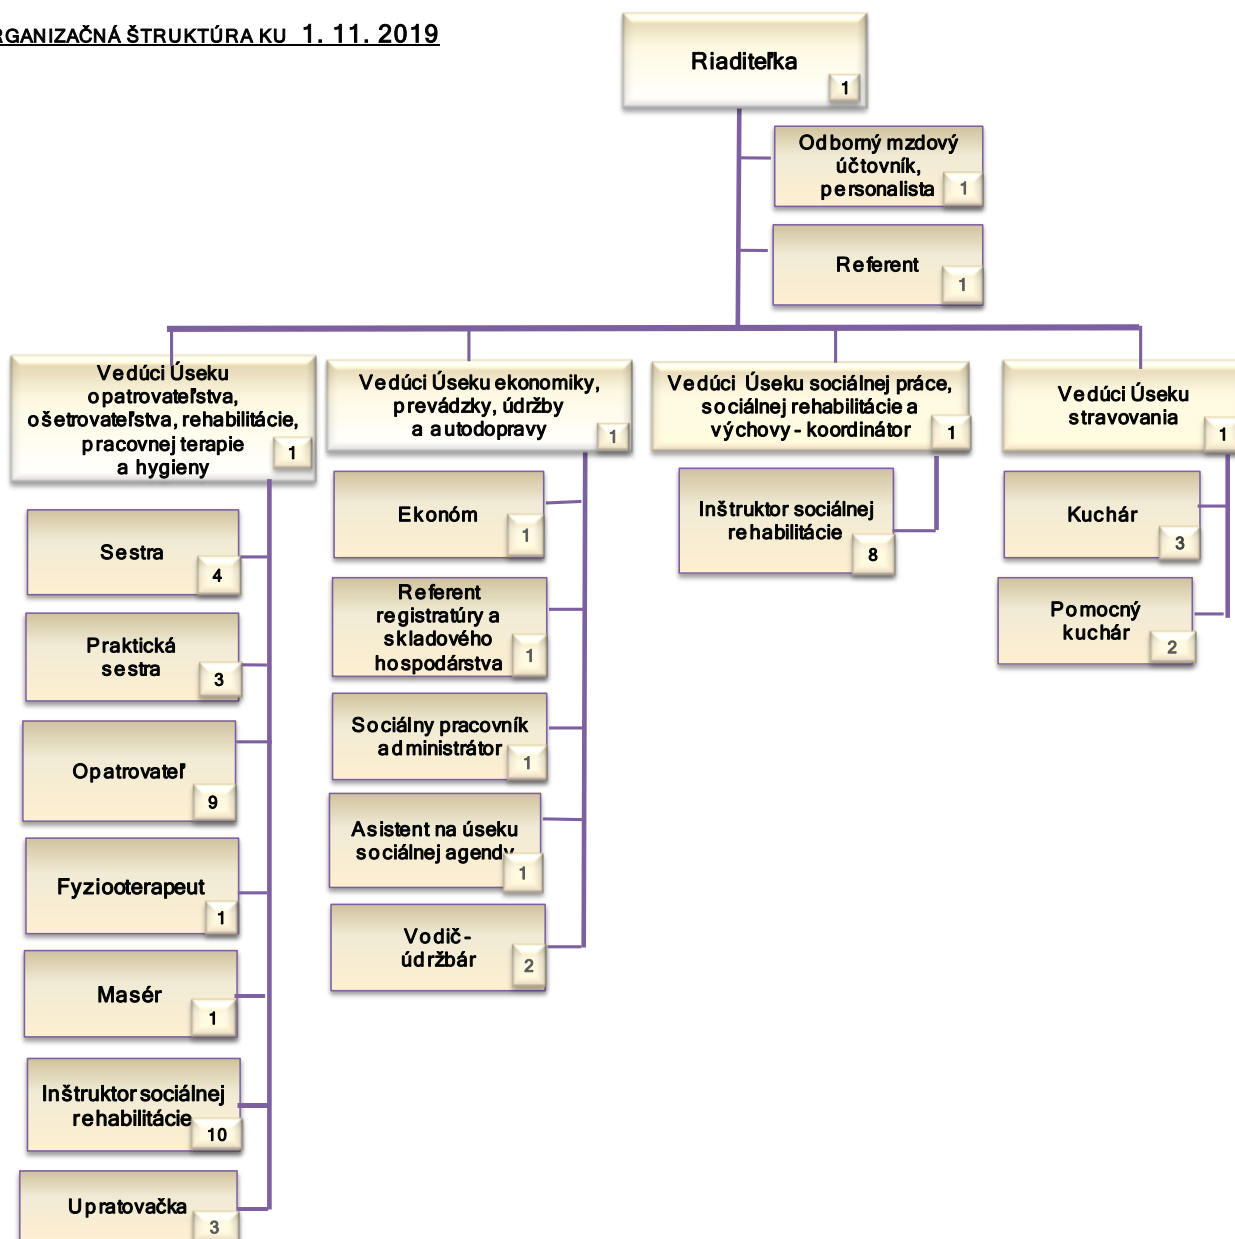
RGANIZAČNÁ ŠTRUKTÚRA KU 1. 11. 2019

Riaditeľka 1

Odborný mzdový účtovník, personalista 1

Referent 1

Vedúci Úseku opatrovateľstva, ošetrovateľstva, rehabilitácie, pracovnej terapie a hygieny 1

Sestra 4

Praktická sestra 3

Opatrovateľ 9

Fyzioterapeut 1

Masér 1

Inštruktor sociálnej rehabilitácie 10

Upratovačka 3

Vedúci Úseku ekonomiky, prevádzky, údržby a autodopravy 1

Ekonóm 1

Referent registratúry a skladového hospodárstva 1

Sociálny pracovník administrátor 1

Asistent na úseku sociálnej agendy 1

Vodič - údržbár 2

Vedúci Úseku sociálnej práce, sociálnej rehabilitácie a výchovy - koordinátor 1

Inštruktor sociálnej rehabilitácie 8

Vedúci Úseku stravovania 1

Kuchár 3

Pomocný kuchár 2